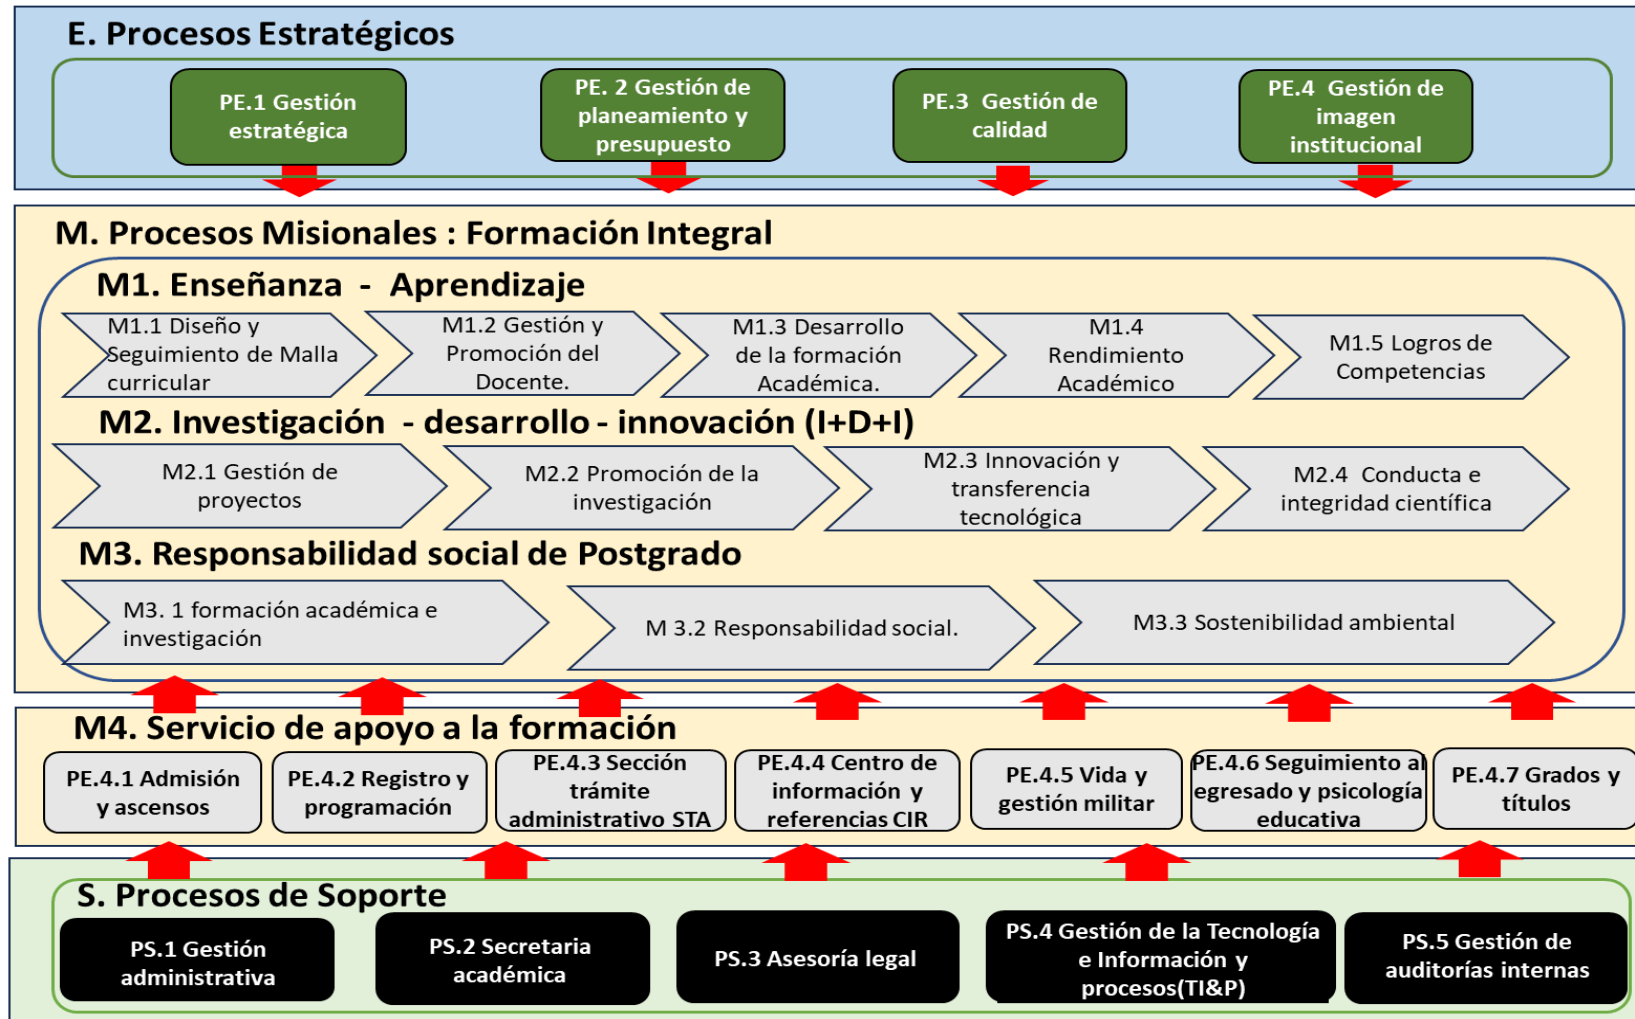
E. Procesos Estratégicos

PE.1 Gestión estratégica

PE. 2 Gestión de planeamiento y presupuesto

PE.3 Gestión de calidad

PE.4 Gestión de imagen institucional

M. Procesos Misionales : Formación Integral

M1. Enseñanza - Aprendizaje

M1.1 Diseño y Seguimiento de Malla curricular

M1.2 Gestión y Promoción del Docente.

M1.3 Desarrollo de la formación Académica.

M1.4 Rendimiento Académico

M1.5 Logros de Competencias

M2. Investigación - desarrollo - innovación (I+D+I)

M2.1 Gestión de proyectos

M2.2 Promoción de la investigación

M2.3 Innovación y transferencia tecnológica

M2.4 Conducta e integridad científica

M3. Responsabilidad social de Postgrado

M3. 1 formación académica e investigación

M 3.2 Responsabilidad social.

M3.3 Sostenibilidad ambiental

M4. Servicio de apoyo a la formación

PE.4.1 Admisión y ascensos

PE.4.2 Registro y programación

PE.4.3 Sección trámite administrativo STA

PE.4.4 Centro de información y referencias CIR

PE.4.5 Vida y gestión militar

PE.4.6 Seguimiento al egresado y psicología educativa

PE.4.7 Grados y títulos

S. Procesos de Soporte

PS.1 Gestión administrativa

PS.2 Secretaria académica

PS.3 Asesoría legal

PS.4 Gestión de la Tecnología e Información y procesos(TI&P)

PS.5 Gestión de auditorías internas